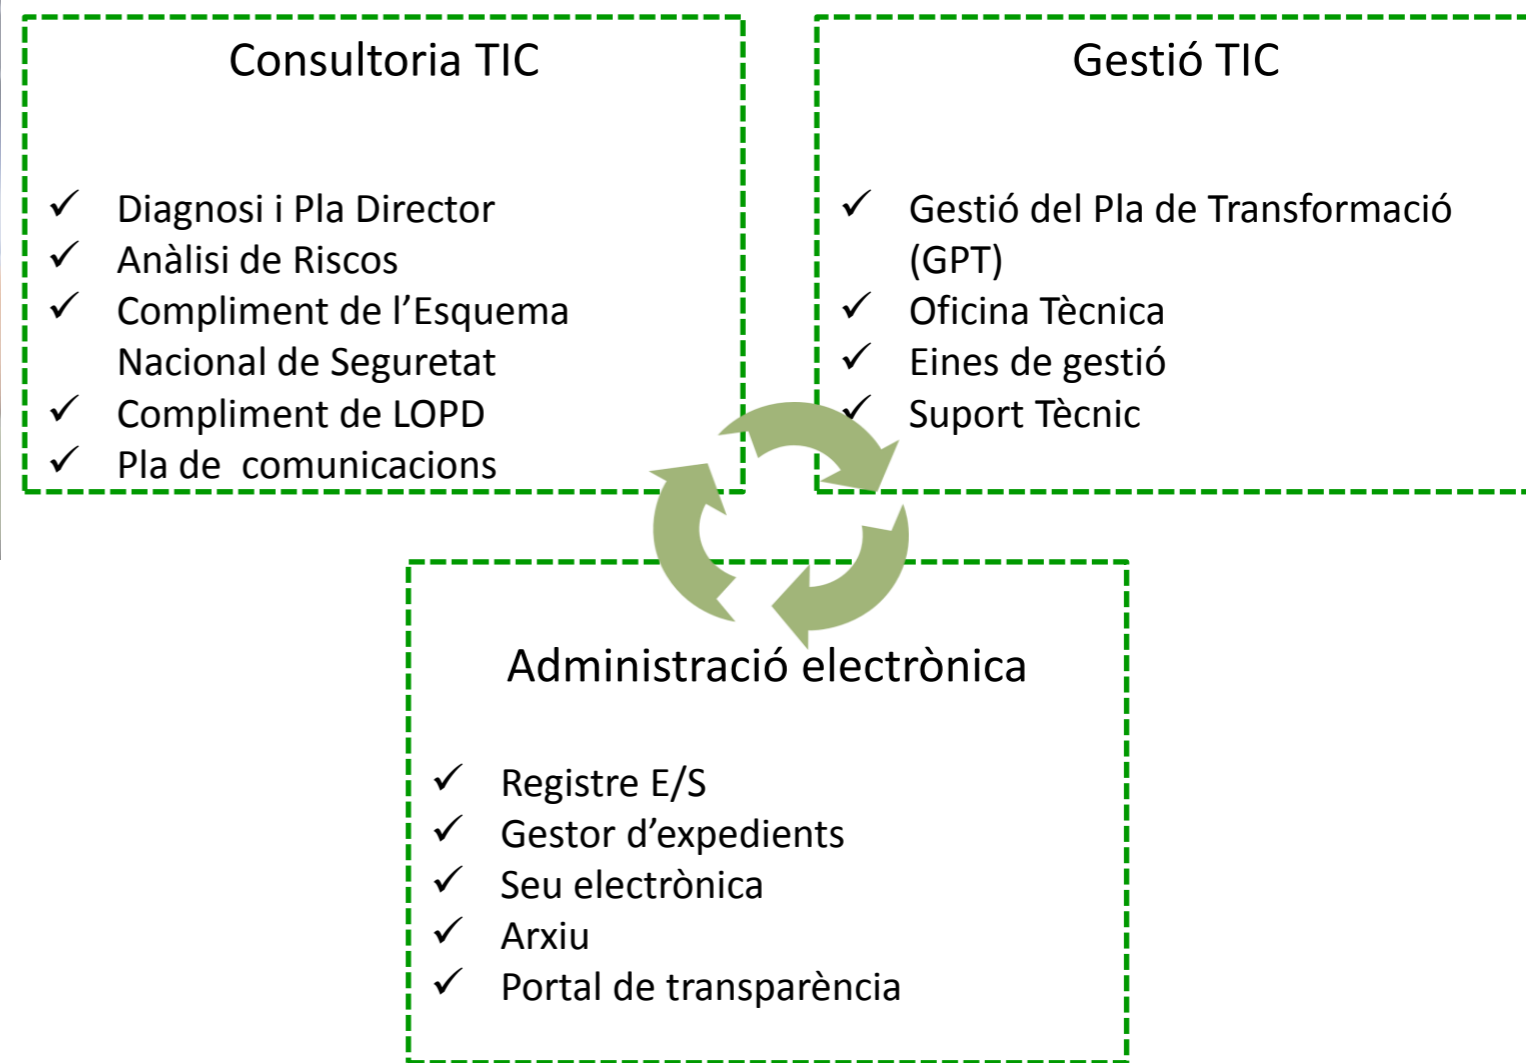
Consultoria TIC

✓ Diagnosi i Pla Director
✓ Anàlisi de Riscos
✓ Compliment de l'Esquema Nacional de Seguretat
✓ Compliment de LOPD
✓ Pla de comunicacions

Gestió TIC

✓ Gestió del Pla de Transformació (GPT)
✓ Oficina Tècnica
✓ Eines de gestió
✓ Suport Tècnic

Administració electrònica

✓ Registre E/S
✓ Gestor d'expedients
✓ Seu electrònica
✓ Arxiu
✓ Portal de transparència